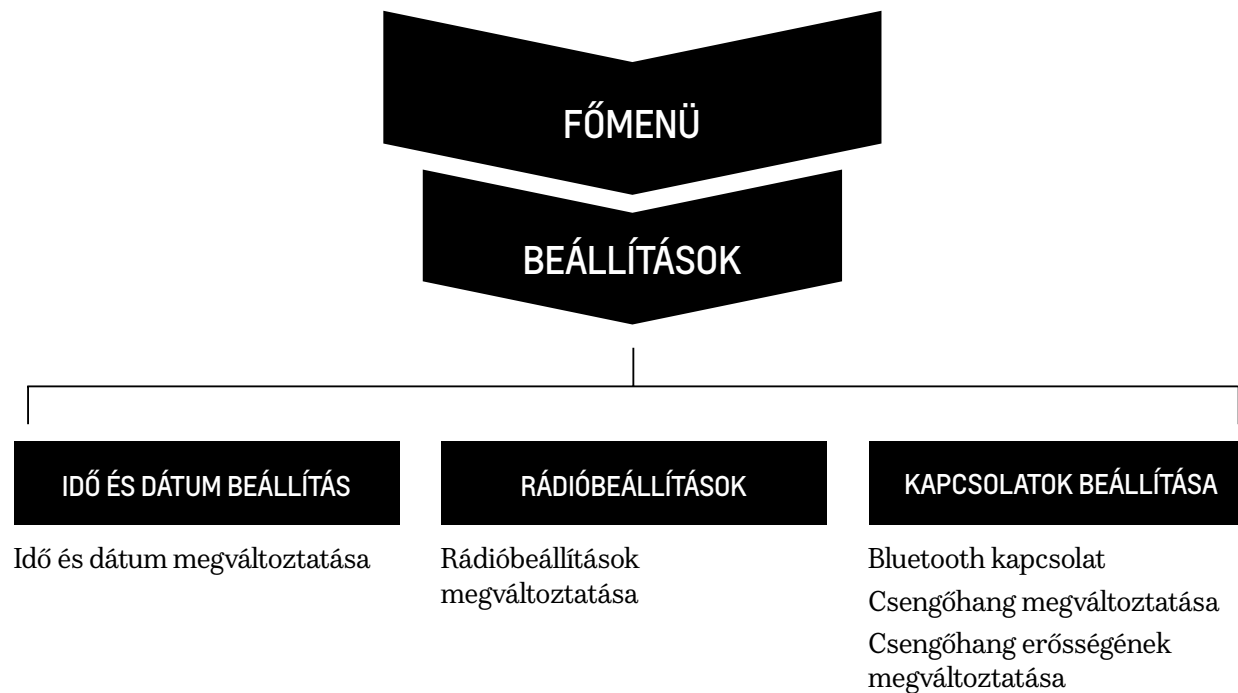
FŐMENÜ

BEÁLLÍTÁSOK

IDŐ ÉS DÁTUM BEÁLLÍTÁS

Idő és dátum megváltoztatása

RÁDIÓBEÁLLÍTÁSOK

Rádióbeállítások megváltoztatása

KAPCSOLATOK BEÁLLÍTÁSA

Bluetooth kapcsolat

Csengőhang megváltoztatása

Csengőhang erősségének megváltoztatása